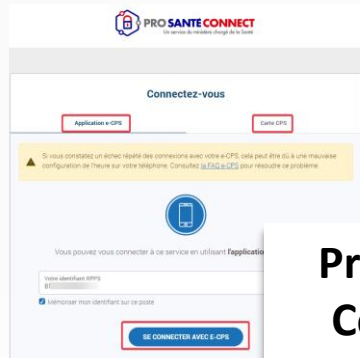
PRO SANTE CONNECT
Un service du ministère chargé de la Santé

Connectez-vous

Application e-CPS

Carte CPS

Si vous constatez un échec répété des connexions avec votre e-CPS, cela peut être dû à une mauvaise configuration de l'heure sur votre téléphone. Consultez la FAQ e-CPS pour résoudre ce problème.

Vous pouvez vous connecter à ce service en utilisant l'application

Votre identifiant RPPS
8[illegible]

Mémoriser mon identifiant sur ce poste

SE CONNECTER AVEC E-CPS

Pr

C